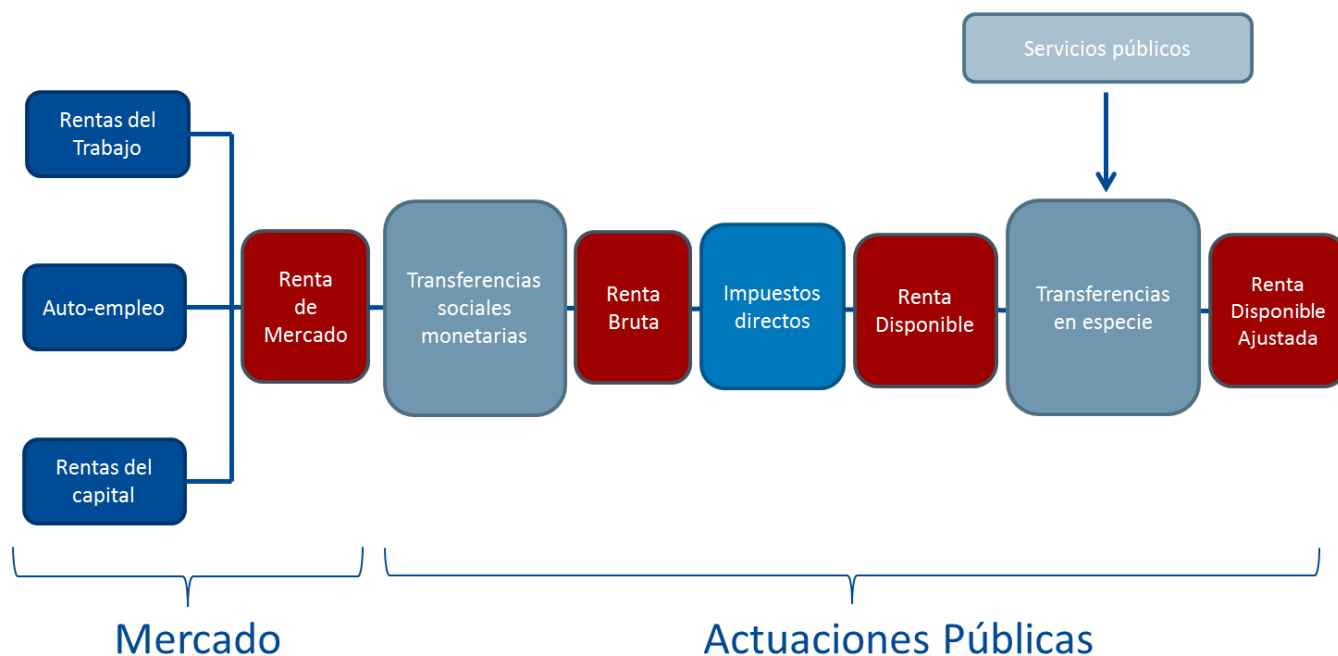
Servicios públicos

Rentas del Trabajo

Auto-empleo

Rentas del capital

Renta de Mercado

Transferencias sociales monetarias

Renta Bruta

Impuestos directos

Renta Disponible

Transferencias en especie

Renta Disponible Ajustada

Mercado

Actuaciones Públicas